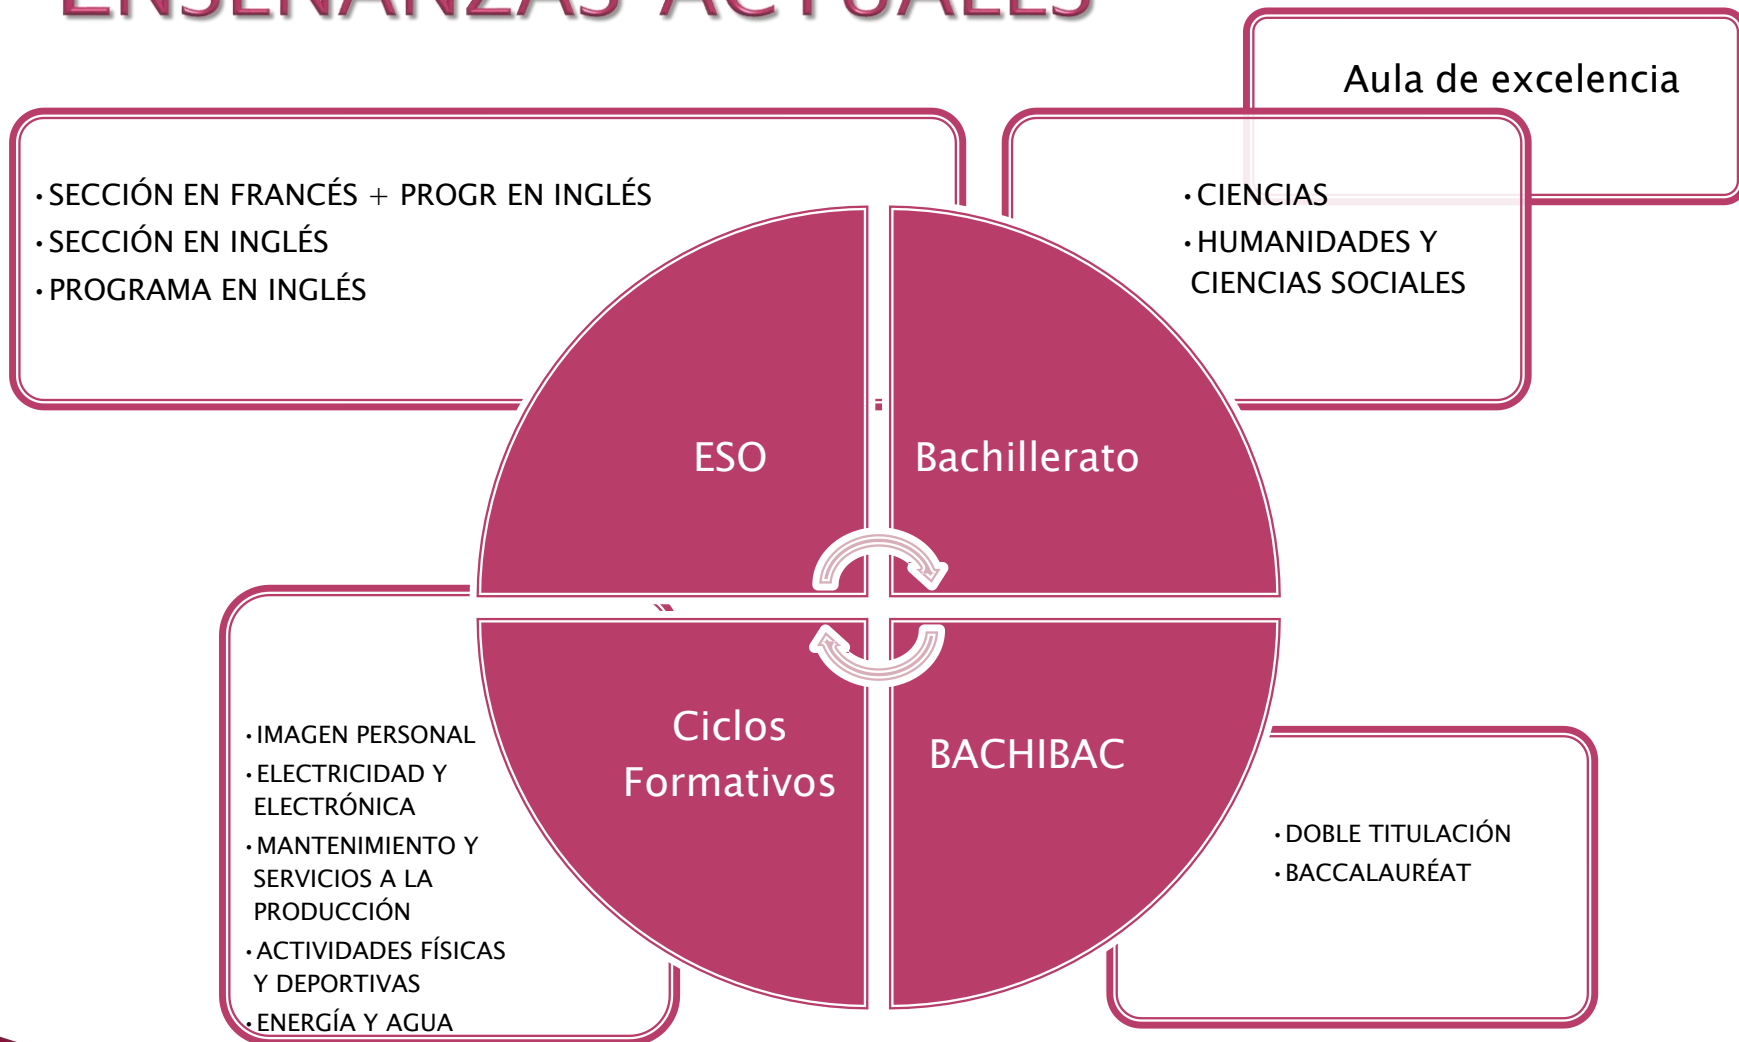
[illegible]

Aula de excelencia

• SECCIÓN EN FRANCÉS + PROGR EN INGLÉS
• SECCIÓN EN INGLÉS
• PROGRAMA EN INGLÉS

• CIENCIAS
• HUMANIDADES Y CIENCIAS SOCIALES

ESO

Bachillerato

Ciclos Formativos

BACHIBAC

• IMAGEN PERSONAL
• ELECTRICIDAD Y ELECTRÓNICA
• MANTENIMIENTO Y SERVICIOS A LA PRODUCCIÓN
• ACTIVIDADES FÍSICAS Y DEPORTIVAS
• ENERGÍA Y AGUA

• DOBLE TITULACIÓN
• BACCALAURÉAT